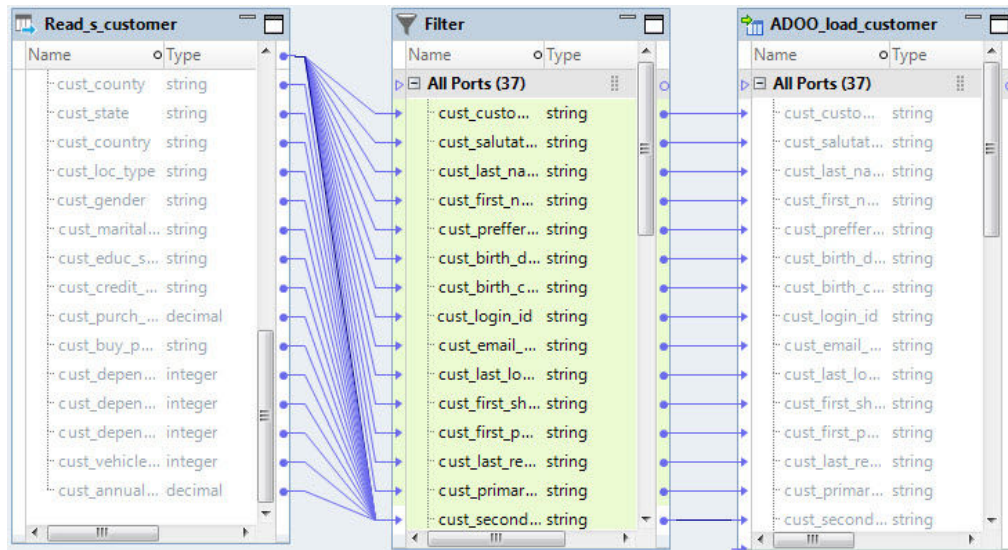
Read_s_customer

| Name | Type |
|---|---|
| cust_county | string |
| cust_state | string |
| cust_country | string |
| cust_loc_type | string |
| cust_gender | string |
| cust_marital... | string |
| cust_educ_s... | string |
| cust_credit_... | string |
| cust_purch_... | decimal |
| cust_buy_p... | string |
| cust_depen... | integer |
| cust_depen... | integer |
| cust_depen... | integer |
| cust_vehicle... | integer |
| cust_annual... | decimal |

Filter

| Name | Type |
|---|---|
| All Ports (37) | |
| cust_custo... | string |
| cust_salutat... | string |
| cust_last_na... | string |
| cust_first_n... | string |
| cust_preffer... | string |
| cust_birth_d... | string |
| cust_birth_c... | string |
| cust_login_id | string |
| cust_email_... | string |
| cust_last_lo... | string |
| cust_first_sh... | string |
| cust_first_p... | string |
| cust_last_re... | string |
| cust_primar... | string |
| cust_second... | string |

ADOO_load_customer

| Name | Type |
|---|---|
| All Ports (37) | |
| cust_custo... | string |
| cust_salutat... | string |
| cust_last_na... | string |
| cust_first_n... | string |
| cust_preffer... | string |
| cust_birth_d... | string |
| cust_birth_c... | string |
| cust_login_id | string |
| cust_email_... | string |
| cust_last_lo... | string |
| cust_first_sh... | string |
| cust_first_p... | string |
| cust_last_re... | string |
| cust_primar... | string |
| cust_second... | string |